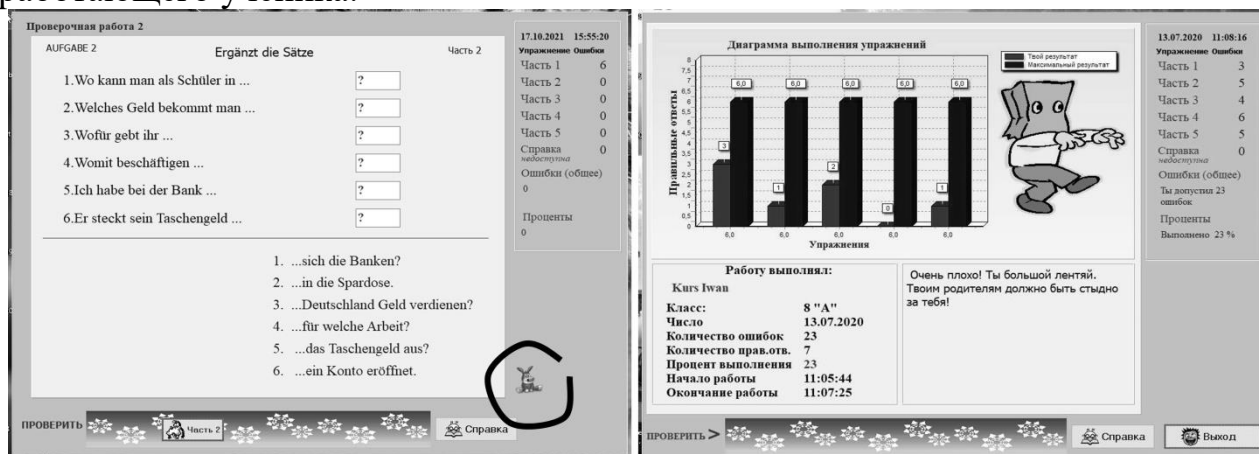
работающего ученика.

Проверочная работа 2
AUFGABE 2
Ergänzt die Sätze
Часть 2

1.Wo kann man als Schüler in ... ?
2.Welches Geld bekommt man ... ?
3.Wofür gebt ihr ... ?
4.Womit beschäftigen ... ?
5.Ich habe bei der Bank ... ?
6.Er steckt sein Taschengeld ... ?

1. ...sich die Banken?
2. ...in die Spardose.
3. ...Deutschland Geld verdienen?
4. ...für welche Arbeit?
5. ...das Taschengeld aus?
6. ...ein Konto eröffnet.

17.10.2021 15:55:20
Упражнение Ошибки
Часть 1 6
Часть 2 0
Часть 3 0
Часть 4 0
Часть 5 0
Справка недоступна 0
Ошибки (общее)
0
Проценты
0

ПРОВЕРИТЬ
Часть 2
Справка

Диаграмма выполнения упражнений
Твой результат
Максимальный результат
Правильные ответы
8
7,5
7
6,5
6
5,5
5
4,5
4
3,5
3
2,5
2
1,5
1
0,5
0
6,0
3
1
2
0
1
6,0 6,0 6,0 6,0 6,0
Упражнения

13.07.2020 11:08:16
Упражнение Ошибки
Часть 1 3
Часть 2 5
Часть 3 4
Часть 4 6
Часть 5 5
Справка недоступна 0
Ошибки (общее)
Ты допустил 23 ошибок
Проценты
Выполнено 23 %

Работу выполнял:
Kurs Iwan
Класс: 8 "А"
Число 13.07.2020
Количество ошибок 23
Количество прав.отв. 7
Процент выполнения 23
Начало работы 11:05:44
Окончание работы 11:07:25

Очень плохо! Ты большой лентяй. Твоим родителям должно быть стыдно за тебя!

ПРОВЕРИТЬ >
Справка
Выход